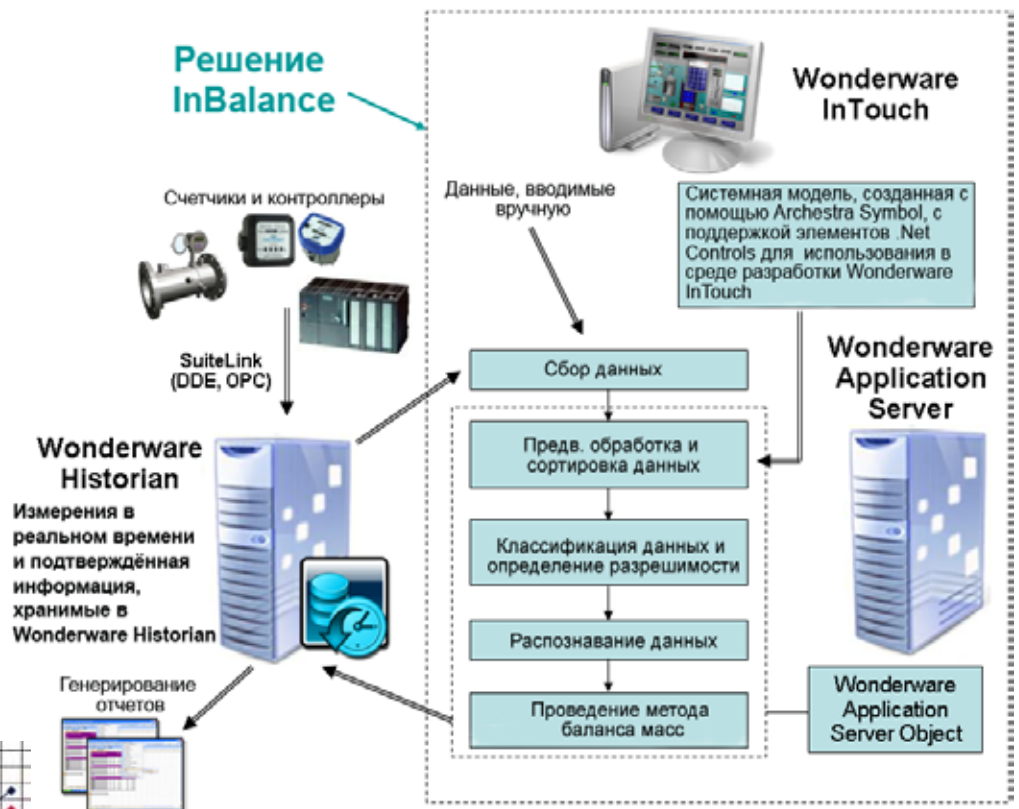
Решение InBalance

Wonderware InTouch

Счетчики и контроллеры

Данные, вводимые вручную

Системная модель, созданная с помощью Archestra Symbol, с поддержкой элементов .Net Controls для использования в среде разработки Wonderware InTouch

SuiteLink (DDE, OPC)

Сбор данных

Wonderware Application Server

Wonderware Historian

Предв. обработка и сортировка данных

Измерения в реальном времени и подтверждённая информация, хранимые в Wonderware Historian

Классификация данных и определение разрешимости

Распознавание данных

Генерирование отчетов

Проведение метода баланса масс

Wonderware Application Server Object